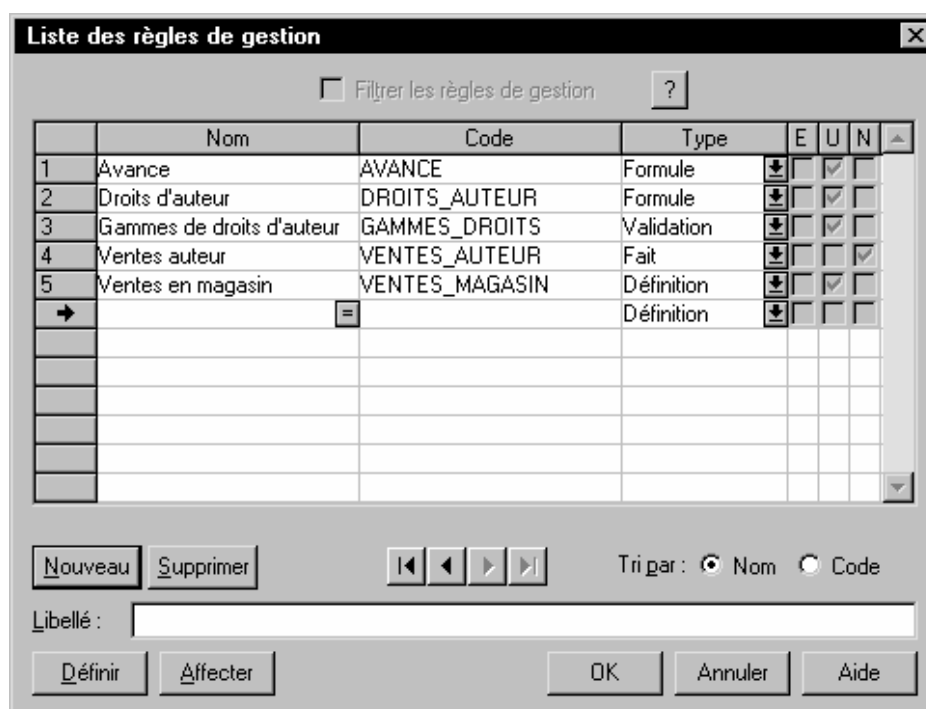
Liste des règles de gestion

Filtrer les règles de gestion ?

| | Nom | Code | Type | E | U | N |
|---|---|---|---|---|---|---|
| 1 | Avance | AVANCE | Formule | | ☑ | |
| 2 | Droits d'auteur | DROITS_AUTEUR | Formule | | ☑ | |
| 3 | Gammes de droits d'auteur | GAMMES_DROITS | Validation | | ☑ | |
| 4 | Ventes auteur | VENTES_AUTEUR | Fait | | | ☑ |
| 5 | Ventes en magasin | VENTES_MAGASIN | Définition | | ☑ | |
| → | = | | Définition | | | |

Nouveau Supprimer

Tri par : Nom Code

Libellé :

Définir Affecter OK Annuler Aide